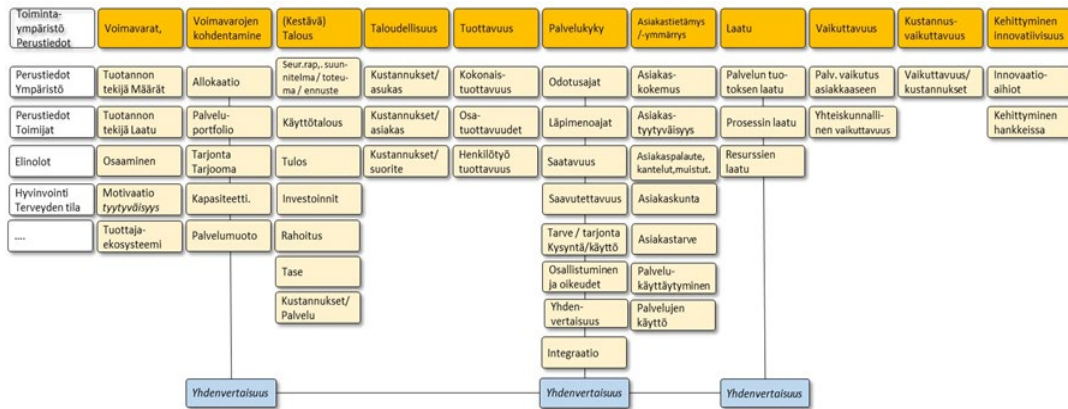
Toiminta-ympäristö Perustiedot

Voimavarat,

Voimavarojen kohdentamine

(Kestävä) Talous

Taloudellisuus

Tuottavuus

Palvelukyky

Asiakastietämys /-ymmärrys

Laatu

Vaikuttavuus

Kustannus-vaikuttavuus

Kehittyminen innovatiivisuus

Perustiedot Ympäristö

Perustiedot Toimijat

Elinolot

Hyvinvointi Terveyden tila

....

Tuotannon tekijä Määrät

Tuotannon tekijä Laatu

Osaaminen

Motivaatio *tyytyväisyys*

Tuottaja-ekosysteemi

Allokaatio

Palvelu-portfolio

Tarjonta Tarjooma

Kapasiteetti.

Palvelumuoto

Seur.rap,. suunnitelma / toteuma / ennuste

Käyttötalous

Tulos

Investoinnit

Rahoitus

Tase

Kustannukset/ Palvelu

Kustannukset/ asukas

Kustannukset/ asiakas

Kustannukset/ suorite

Kokonais-tuottavuus

Osa-tuottavuudet

Henkilötyö tuottavuus

Odotusajat

Läpimenoajat

Saatavuus

Saavutettavuus

Tarve / tarjonta Kysyntä/käyttö

Osallistuminen ja oikeudet

Yhden-vertaisuus

Integraatio

Asiakas-kokemus

Asiakas-tyytyväisyys

Asiakaspalaute, kantelut,muistut.

Asiakaskunta

Asiakastarve

Palvelu-käyttäytyminen

Palvelujen käyttö

Palvelun tuotoksen laatu

Prosessin laatu

Resurssien laatu

Palv. vaikutus asiakkaaseen

Yhteiskunnallinen vaikuttavuus

Vaikuttavuus/ kustannukset

Innovaatio-aihiot

Kehittyminen hankkeissa

*Yhdenvertaisuus*

*Yhdenvertaisuus*

*Yhdenvertaisuus*